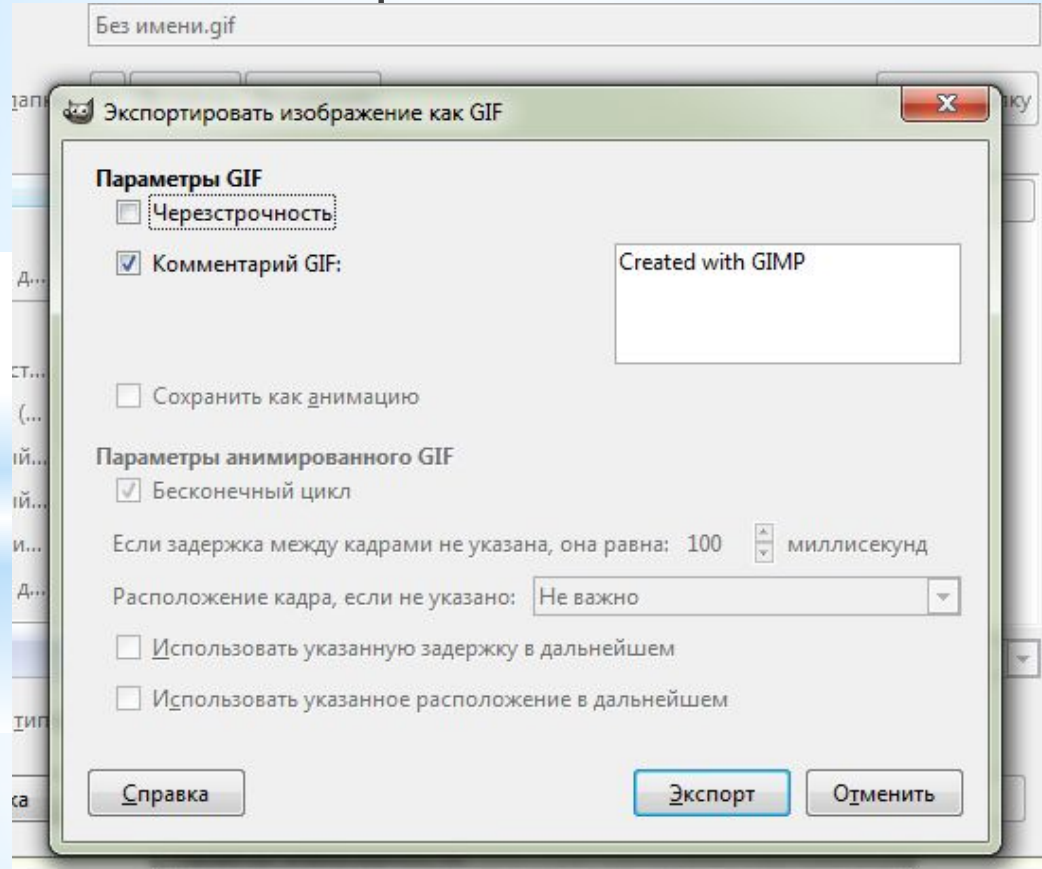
Без имени.gif

апк

ку

Экспортировать изображение как GIF

Параметры GIF

Черезстрочность

Комментарий GIF:

Created with GIMP

Сохранить как анимацию

Параметры анимированного GIF

Бесконечный цикл

Если задержка между кадрами не указана, она равна: 100 миллисекунд

Расположение кадра, если не указано: Не важно

Использовать указанную задержку в дальнейшем

Использовать указанное расположение в дальнейшем

д...
ст...
(...
ый...
ый...
и...
д...
тип
ка

Справка

Экспорт

Отменить